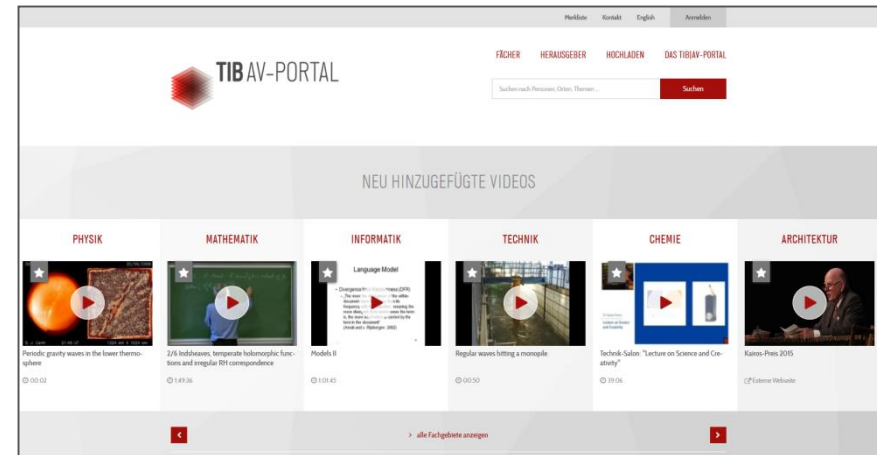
Merkliste Kontakt English Anmelden

TIB AV-PORTAL

FÄCHER HERAUSGEBER HOCHLADEN DAS TIB|AV-PORTAL

Suchen nach Personen, Orten, Themen...

Suchen

NEU HINZUGEFÜGTE VIDEOS

PHYSIK

Periodic gravity waves in the lower thermosphere

00:02

MATHEMATIK

2/6 Indsheaves, temperate holomorphic functions and irregular RH correspondence

1:49:36

INFORMATIK

Language Model

Models II

1:01:45

TECHNIK

Regular waves hitting a monopile

00:50

CHEMIE

Technik-Salon: "Lecture on Science and Creativity"

39:06

ARCHITEKTUR

Kairos-Preis 2015

Externe Webseite

› alle Fachgebiete anzeigen